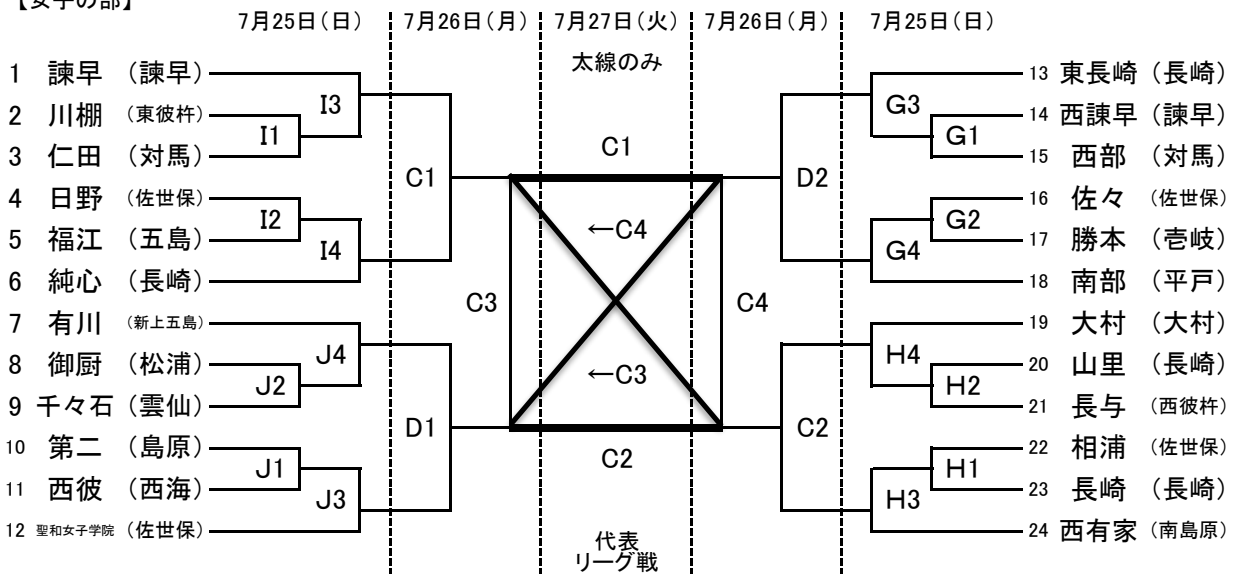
【女子の部】

7月25日(日) 7月26日(月) 7月27日(火) 7月26日(月) 7月25日(日)

太線のみ

1 諫早 (諫早)
2 川棚 (東彼杵)
3 仁田 (対馬)
4 日野 (佐世保)
5 福江 (五島)
6 純心 (長崎)
7 有川 (新上五島)
8 御厨 (松浦)
9 千々石 (雲仙)
10 第二 (島原)
11 西彼 (西海)
12 聖和女子学院 (佐世保)

I3
I1
C1
I2
I4
C3
J4
J2
D1
J1
J3

C1
←C4
←C3
C2

代表
リーグ戦

D2
C4
C2
G3
G1
G2
G4
H4
H2
H1
H3

13 東長崎 (長崎)
14 西諫早 (諫早)
15 西部 (対馬)
16 佐々 (佐世保)
17 勝本 (壱岐)
18 南部 (平戸)
19 大村 (大村)
20 山里 (長崎)
21 長与 (西彼杵)
22 相浦 (佐世保)
23 長崎 (長崎)
24 西有家 (南島原)